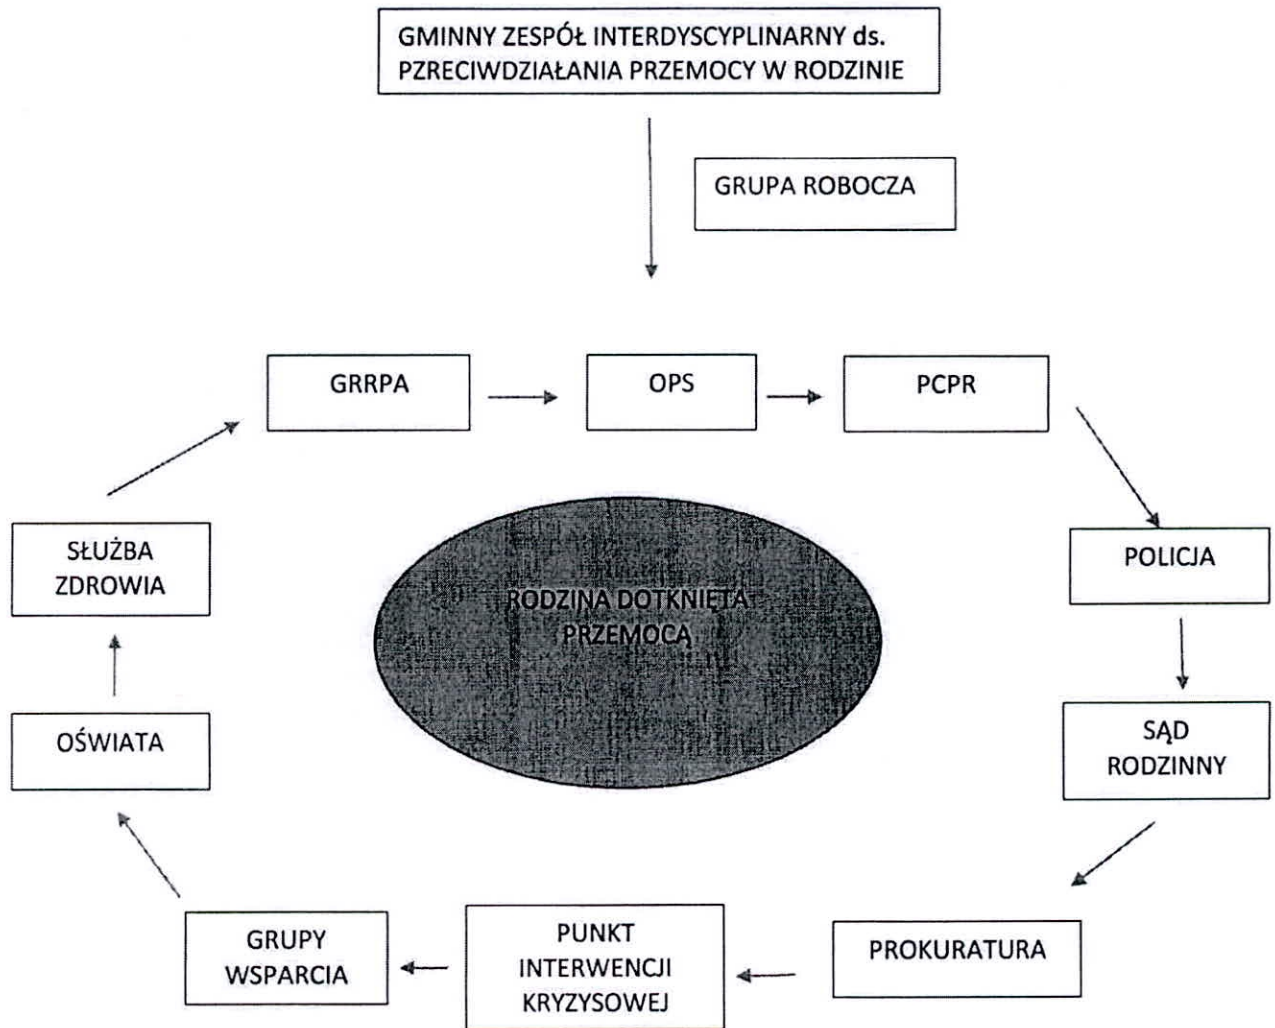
GMINNY ZESPÓŁ INTERDYSCYPLINARNY ds. PRZECIWDZIAŁANIA PRZEMOCY W RODZINIE

GRUPA ROBOCZA

GRRPA

OPS

PCPR

POLICJA

SĄD RODZINNY

PROKURATURA

PUNKT INTERWENCJI KRYZYSOWEJ

GRUPY WSPARCIA

OŚWIATA

SŁUŻBA ZDROWIA

RODZINA DOTKNIĘTA PRZEMOCĄ